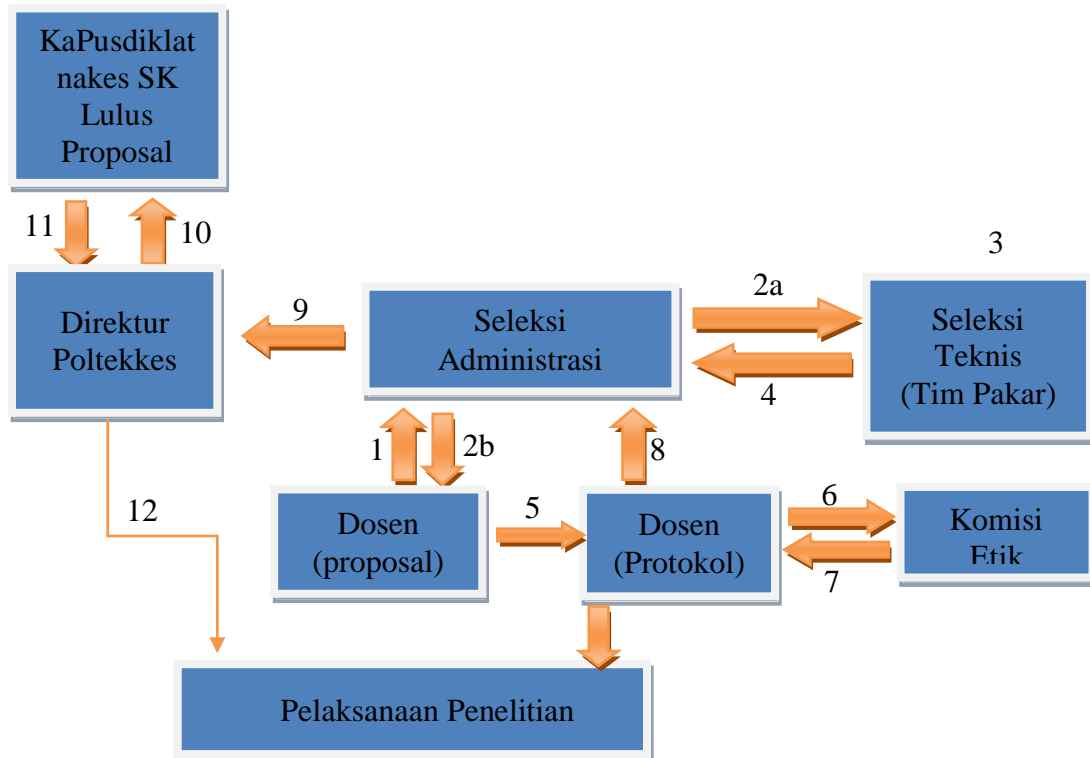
KaPusdiklat nakes SK Lulus Proposal

11

10

3

Direktur Poltekkes

9

Seleksi Administrasi

2a

Seleksi Teknis (Tim Pakar)

4

1

2b

8

12

Dosen (proposal)

5

Dosen (Protokol)

6

Komisi Etik

7

Pelaksanaan Penelitian